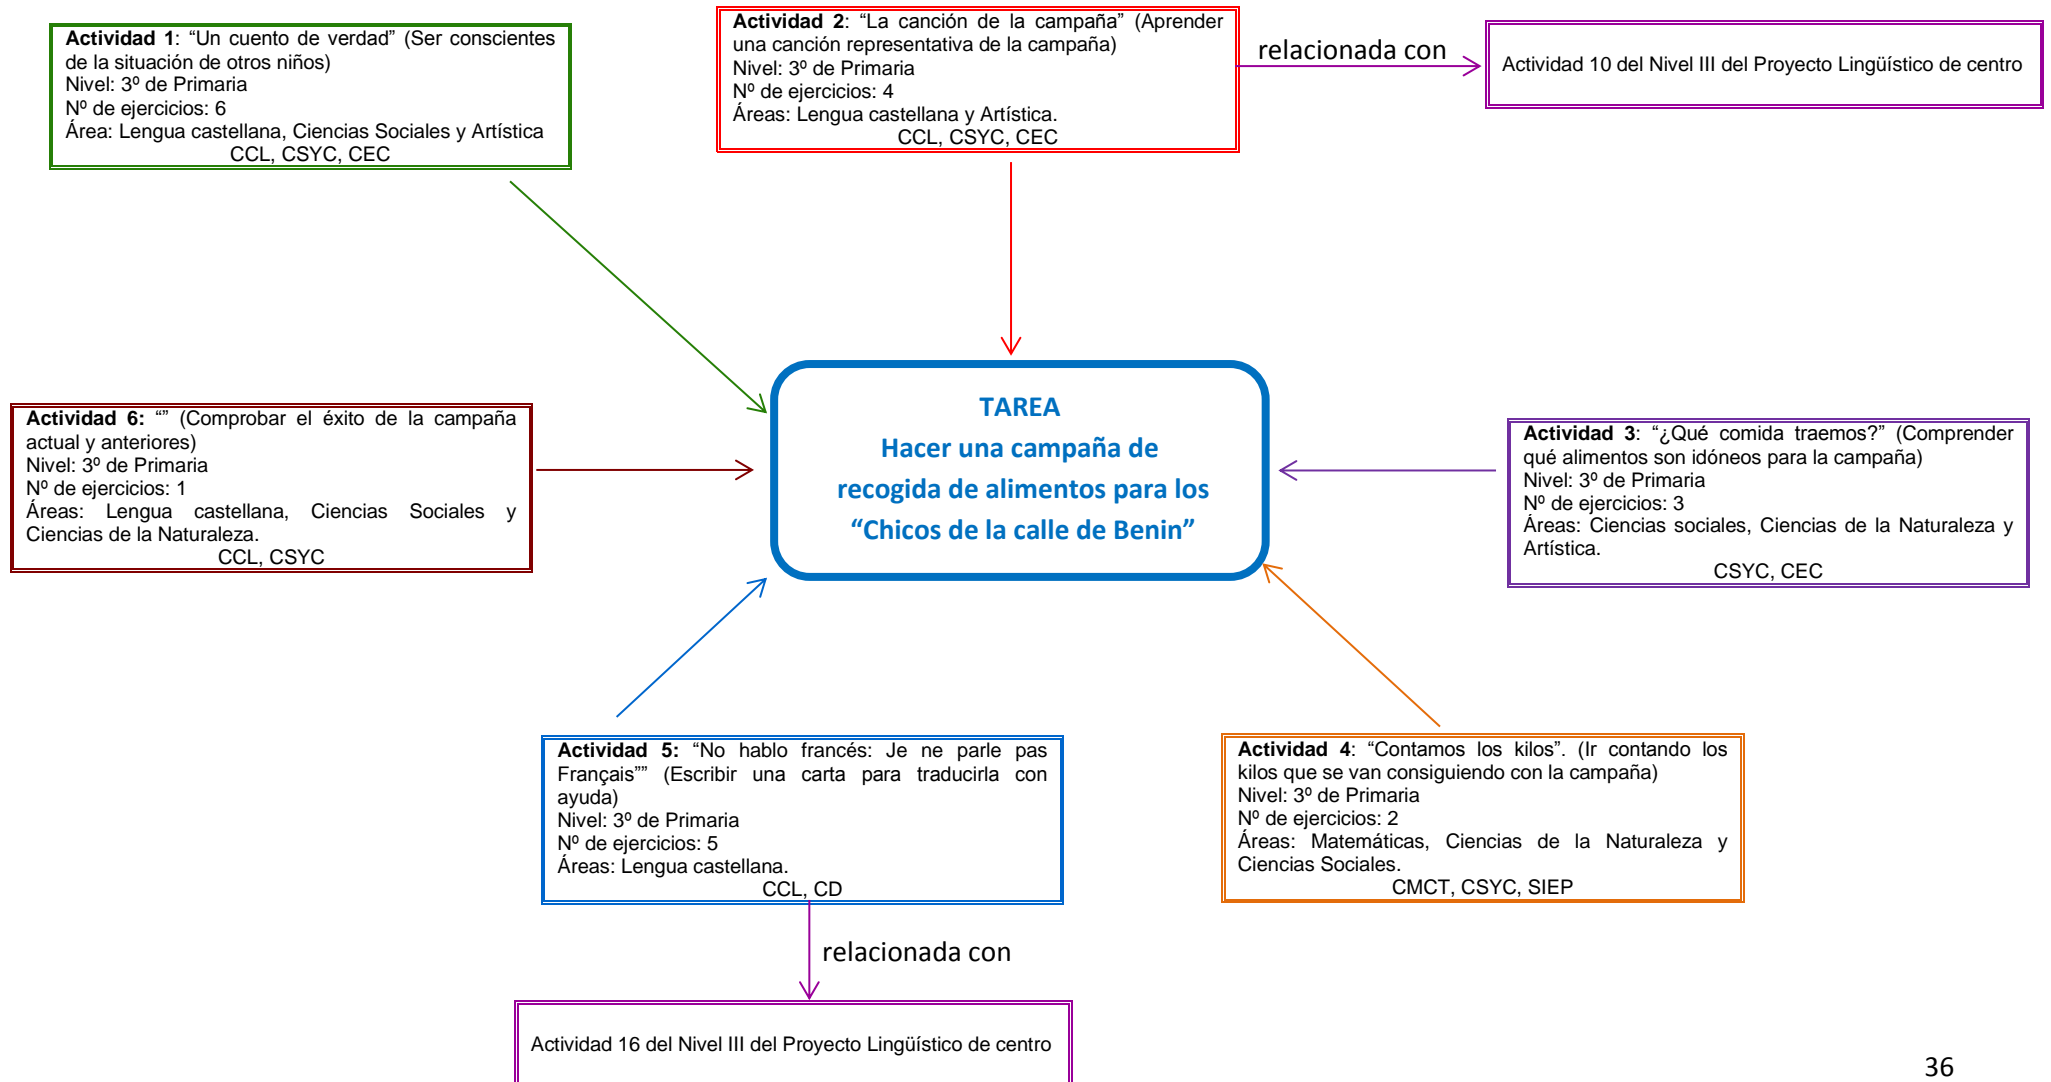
**Actividad 1**: "Un cuento de verdad" (Ser conscientes de la situación de otros niños)
Nivel: 3º de Primaria
Nº de ejercicios: 6
Área: Lengua castellana, Ciencias Sociales y Artística
CCL, CSYC, CEC

**Actividad 2**: "La canción de la campaña" (Aprender una canción representativa de la campaña)
Nivel: 3º de Primaria
Nº de ejercicios: 4
Áreas: Lengua castellana y Artística.
CCL, CSYC, CEC

relacionada con

Actividad 10 del Nivel III del Proyecto Lingüístico de centro

**Actividad 6:** "" (Comprobar el éxito de la campaña actual y anteriores)
Nivel: 3º de Primaria
Nº de ejercicios: 1
Áreas: Lengua castellana, Ciencias Sociales y Ciencias de la Naturaleza.
CCL, CSYC

TAREA
Hacer una campaña de recogida de alimentos para los "Chicos de la calle de Benin"

**Actividad 3**: "¿Qué comida traemos?" (Comprender qué alimentos son idóneos para la campaña)
Nivel: 3º de Primaria
Nº de ejercicios: 3
Áreas: Ciencias sociales, Ciencias de la Naturaleza y Artística.
CSYC, CEC

**Actividad 5:** "No hablo francés: Je ne parle pas Français"" (Escribir una carta para traducirla con ayuda)
Nivel: 3º de Primaria
Nº de ejercicios: 5
Áreas: Lengua castellana.
CCL, CD

**Actividad 4**: "Contamos los kilos". (Ir contando los kilos que se van consiguiendo con la campaña)
Nivel: 3º de Primaria
Nº de ejercicios: 2
Áreas: Matemáticas, Ciencias de la Naturaleza y Ciencias Sociales.
CMCT, CSYC, SIEP

relacionada con

Actividad 16 del Nivel III del Proyecto Lingüístico de centro

36